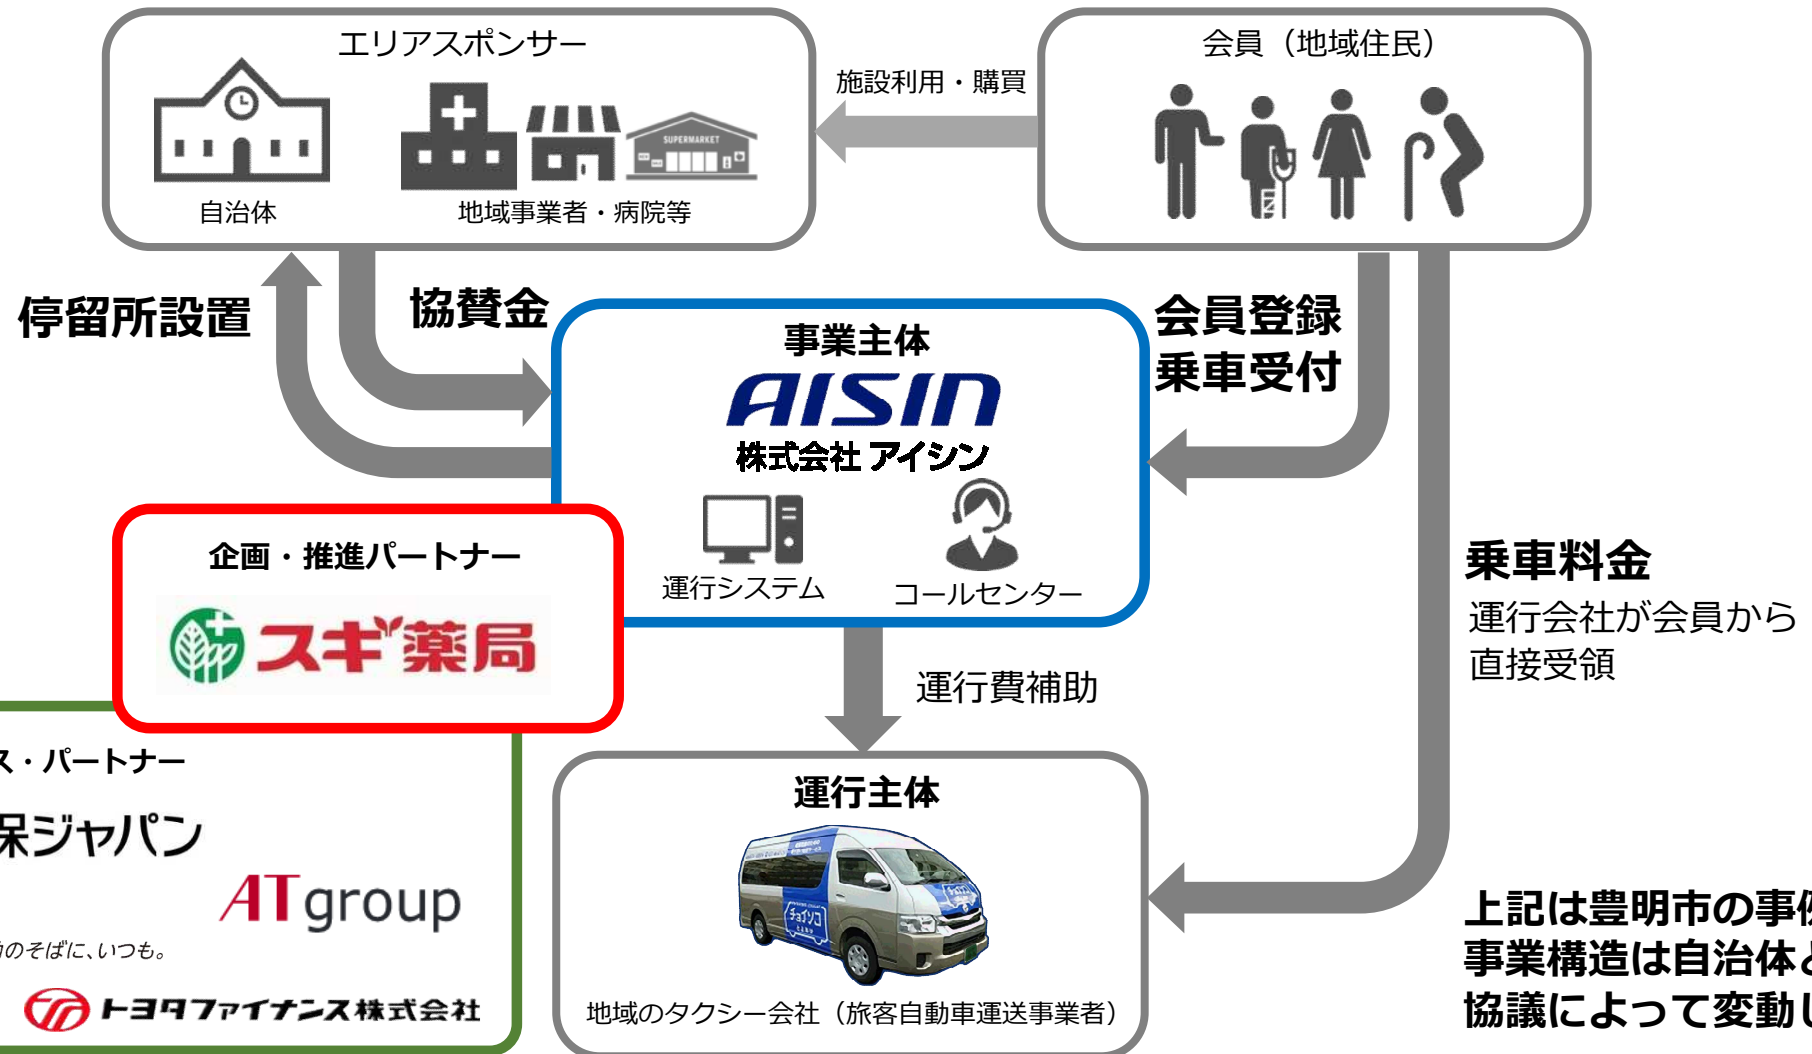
エリアスポンサー

SUPERMARKET

自治体

地域事業者・病院等

施設利用・購買

会員（地域住民）

停留所設置

協賛金

事業主体

AISIN

株式会社 アイシン

運行システム

コールセンター

会員登録
乗車受付

乗車料金

運行会社が会員から直接受領

企画・推進パートナー

スギ薬局

ス・パートナー

保ジャパン

ATgroup

のそばに、いつも。

トヨタファイナンス株式会社

運行費補助

運行主体

チョイソコ

地域のタクシー会社（旅客自動車運送事業者）

上記は豊明市の事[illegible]
事業構造は自治体と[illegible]
協議によって変動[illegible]